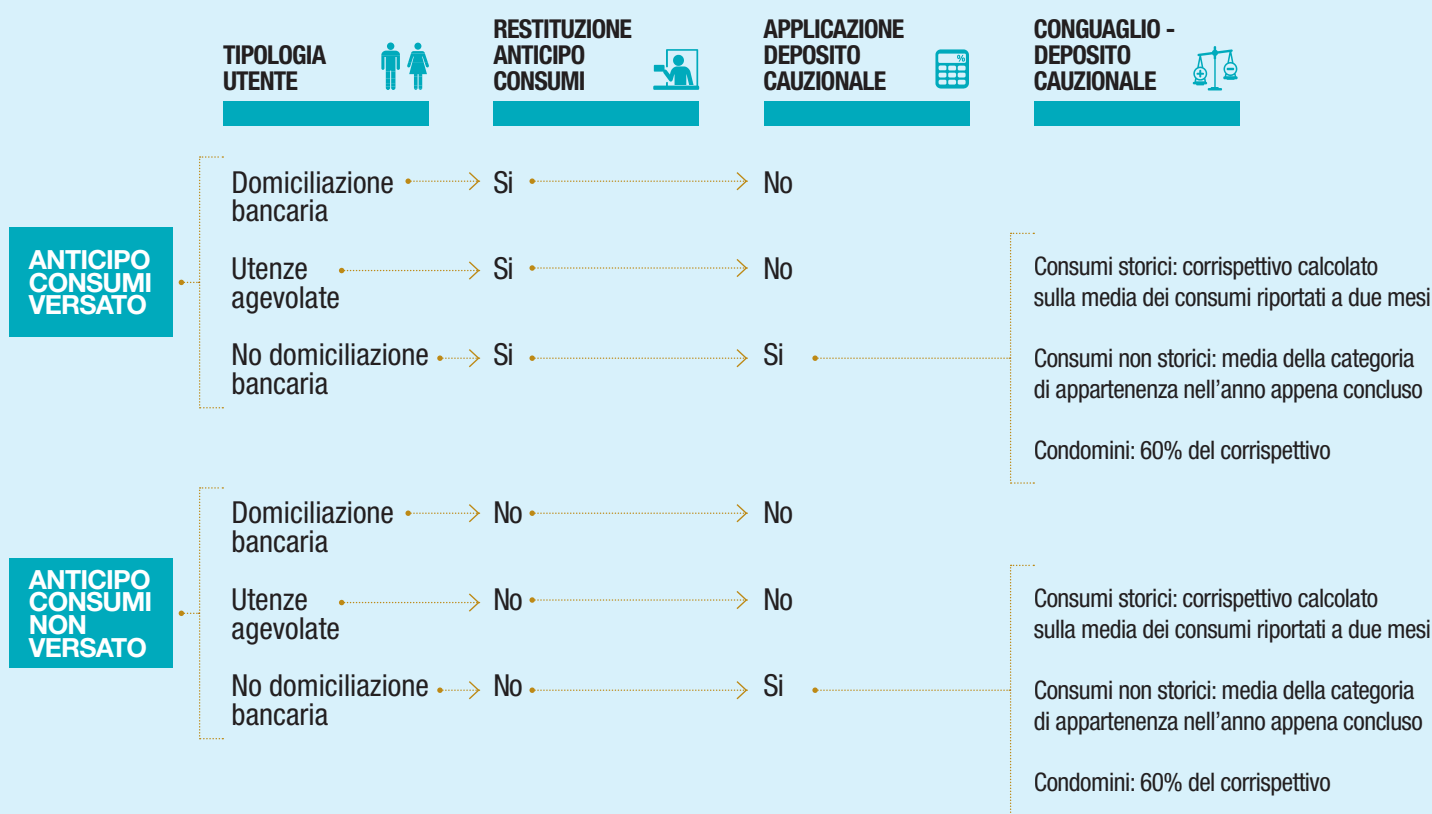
TIPOLOGIA UTENTE

RESTITUZIONE ANTICIPO CONSUMI

APPLICAZIONE DEPOSITO CAUZIONALE

CONGUAGLIO - DEPOSITO CAUZIONALE

ANTICIPO CONSUMI VERSATO

Domiciliazione bancaria Si No

Utenze agevolate Si No

No domiciliazione bancaria Si Si

Consumi storici: corrispettivo calcolato sulla media dei consumi riportati a due mesi

Consumi non storici: media della categoria di appartenenza nell'anno appena concluso

Condomini: 60% del corrispettivo

ANTICIPO CONSUMI NON VERSATO

Domiciliazione bancaria No No

Utenze agevolate No No

No domiciliazione bancaria No Si

Consumi storici: corrispettivo calcolato sulla media dei consumi riportati a due mesi

Consumi non storici: media della categoria di appartenenza nell'anno appena concluso

Condomini: 60% del corrispettivo